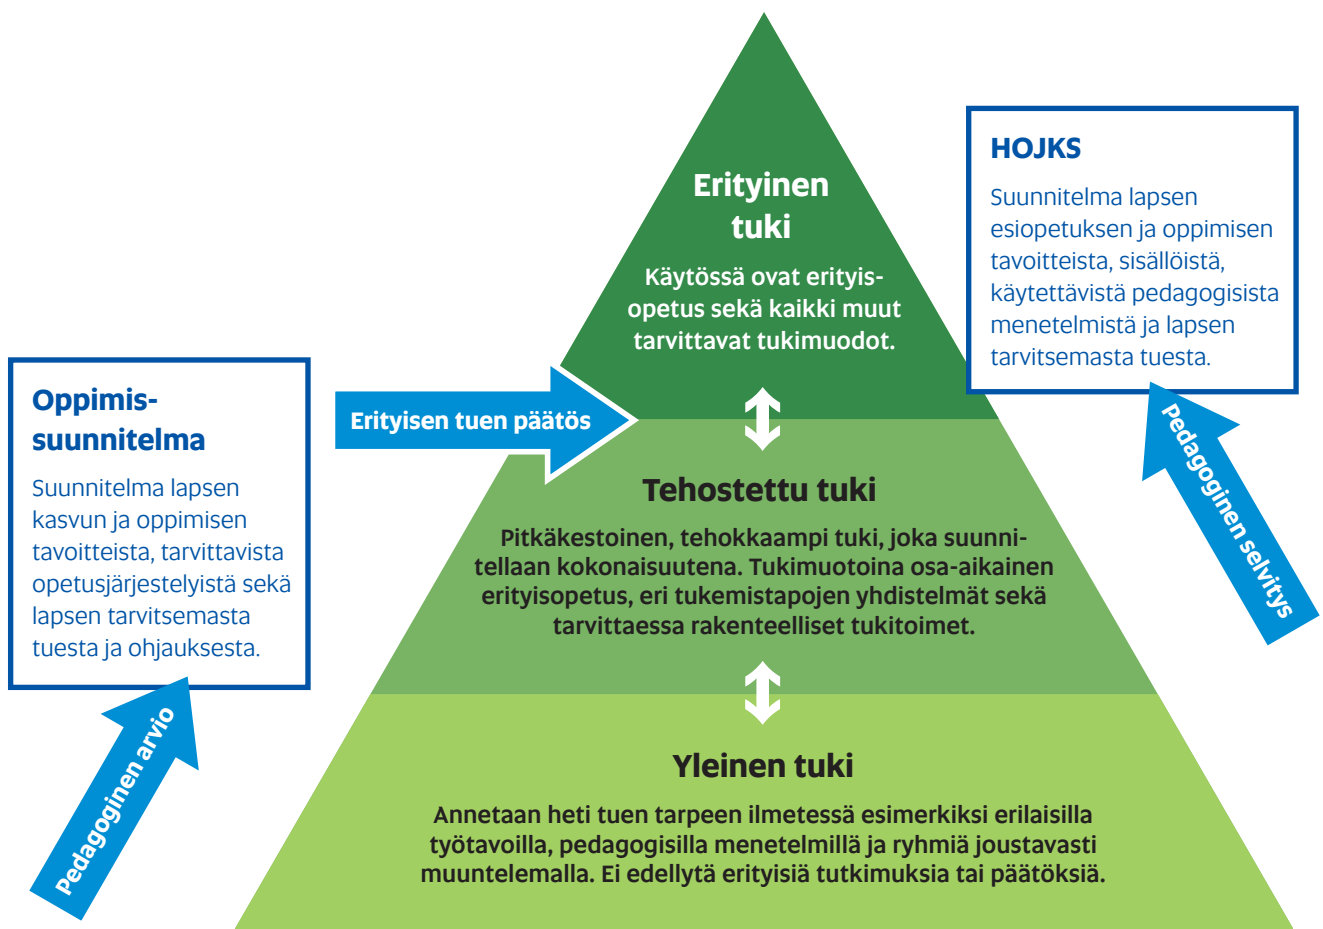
Erityinen tuki

Käytössä ovat erityisopetus sekä kaikki muut tarvittavat tukimuodot.

HOJKS

Suunnitelma lapsen esiopetuksen ja oppimisen tavoitteista, sisällöistä, käytettävistä pedagogisista menetelmistä ja lapsen tarvitsemasta tuesta.

Oppimissuunnitelma

Suunnitelma lapsen kasvun ja oppimisen tavoitteista, tarvittavista opetusjärjestelyistä sekä lapsen tarvitsemasta tuesta ja ohjauksesta.

Erityisen tuen päätös

Tehostettu tuki

Pitkäkestoinen, tehokkaampi tuki, joka suunnitellaan kokonaisuutena. Tukimuotoina osa-aikainen erityisopetus, eri tukemistapojen yhdistelmät sekä tarvittaessa rakenteelliset tukitoimet.

Pedagoginen selvitys

Pedagoginen arvio

Yleinen tuki

Annetaan heti tuen tarpeen ilmetessä esimerkiksi erilaisilla työtavoilla, pedagogisilla menetelmillä ja ryhmiä joustavasti muuntelemalla. Ei edellytä erityisiä tutkimuksia tai päätöksiä.